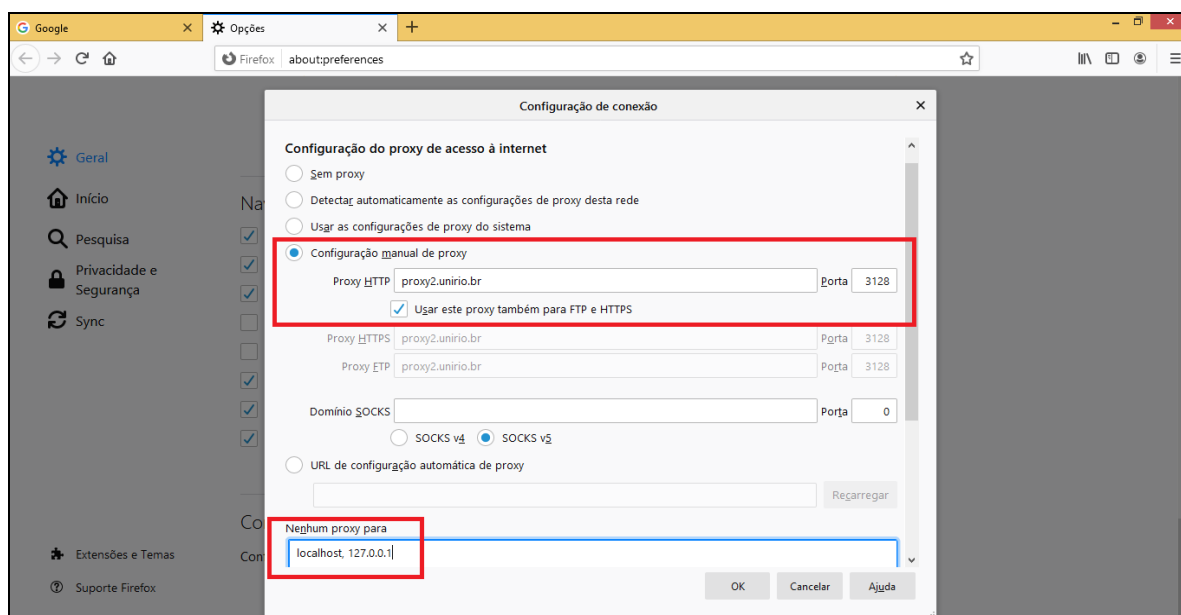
Google ×
Opções ×
+
Firefox about:preferences

Geral
Início
Pesquisa
Privacidade e Segurança
Sync

Na
Co
Con

Extensões e Temas
Suporte Firefox

Configuração de conexão ×

Configuração do proxy de acesso à internet

Sem proxy
Detectar automaticamente as configurações de proxy desta rede
Usar as configurações de proxy do sistema
Configuração manual de proxy

Proxy HTTP proxy2.unirio.br Porta 3128
Usar este proxy também para FTP e HTTPS
Proxy HTTPS proxy2.unirio.br Porta 3128
Proxy FTP proxy2.unirio.br Porta 3128

Domínio SOCKS Porta 0
SOCKS v4 SOCKS v5

URL de configuração automática de proxy
Recarregar

Nenhum proxy para
localhost, 127.0.0.1

OK Cancelar Ajuda